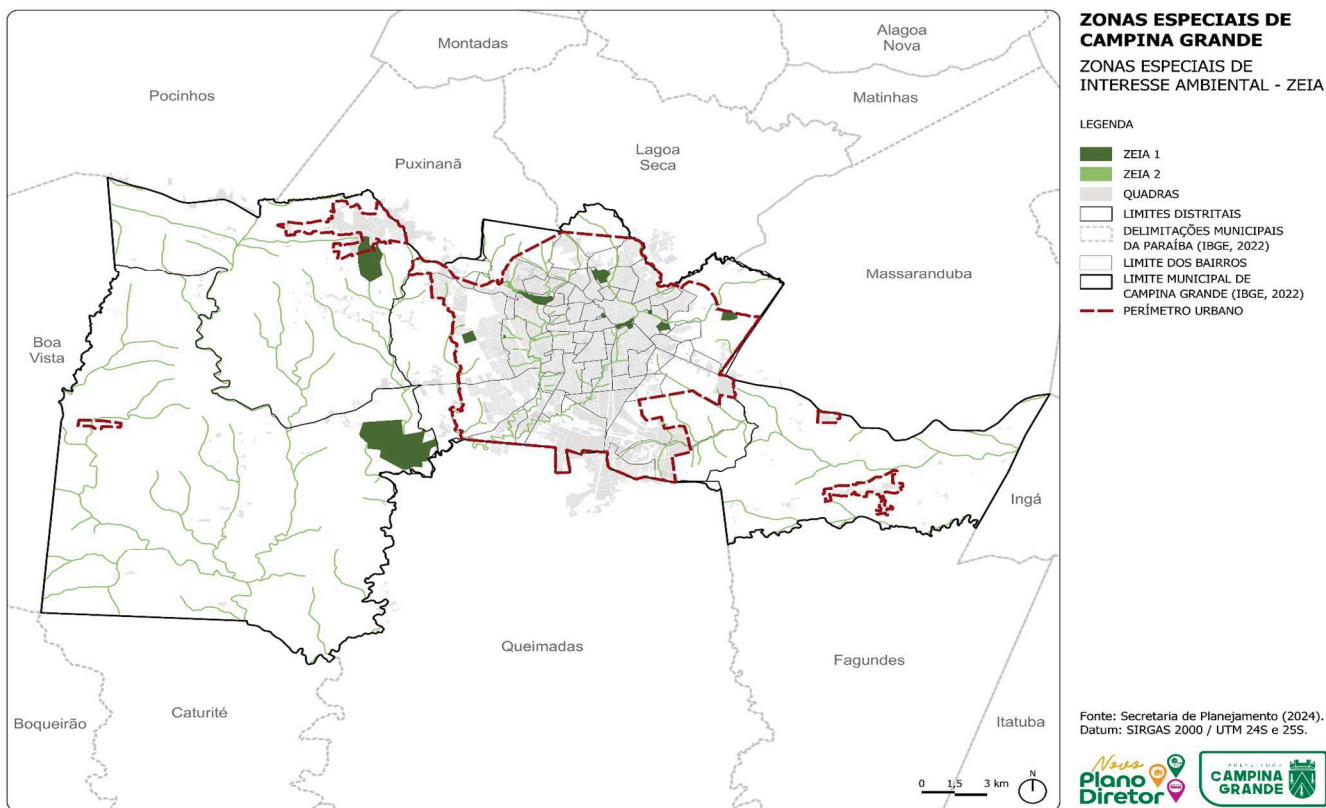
Montadas

Alagoa Nova

Pocinhos

Matinhas

Puxinanã

Lagoa Seca

Massaranduba

Boa Vista

Ingá

Queimadas

Fagundes

Boqueirão

Caturité

Itatuba

0 1,5 3 km

N

ZONAS ESPECIAIS DE CAMPINA GRANDE

ZONAS ESPECIAIS DE INTERESSE AMBIENTAL - ZEIA

LEGENDA

ZEIA 1
ZEIA 2
QUADRAS
LIMITES DISTRITAIS
DELIMITAÇÕES MUNICIPAIS DA PARAÍBA (IBGE, 2022)
LIMITE DOS BAIRROS
LIMITE MUNICIPAL DE CAMPINA GRANDE (IBGE, 2022)
PERÍMETRO URBANO

Fonte: Secretaria de Planejamento (2024).
Datum: SIRGAS 2000 / UTM 24S e 25S.

Novo Plano Diretor

PREFEITURA CAMPINA GRANDE